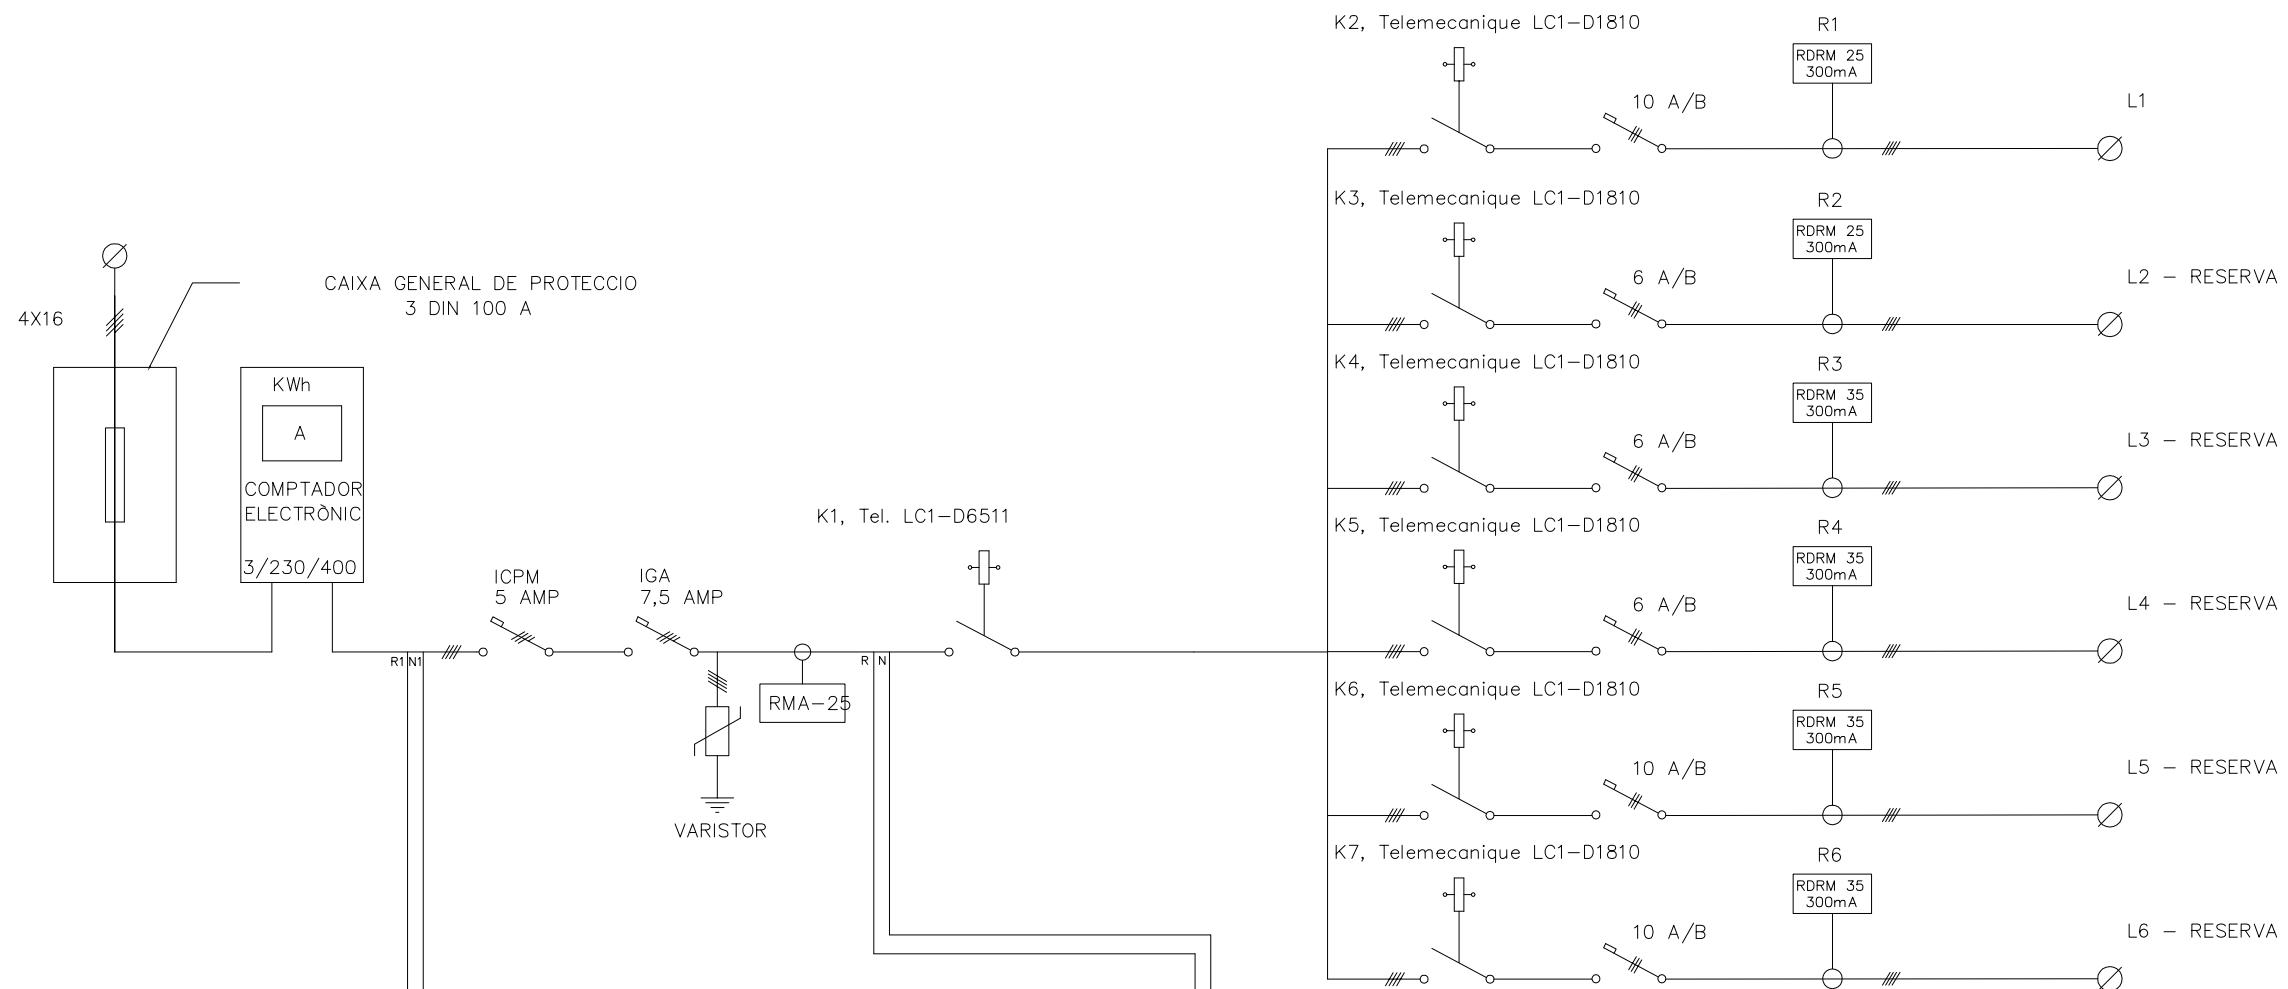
K2, Telemecanique LC1–D1810

R1

RDRM 25
300mA

10 A/B

L1

K3, Telemecanique LC1–D1810

R2

RDRM 25
300mA

6 A/B

L2 – RESERVA

CAIXA GENERAL DE PROTECCIO
3 DIN 100 A

4X16

K4, Telemecanique LC1–D1810

R3

RDRM 35
300mA

6 A/B

L3 – RESERVA

KWh

A

COMPTADOR
ELECTRÒNIC

3/230/400

K1, Tel. LC1–D6511

K5, Telemecanique LC1–D1810

R4

RDRM 35
300mA

6 A/B

L4 – RESERVA

ICPM
5 AMP

IGA
7,5 AMP

R1 N1

R N

RMA–25

VARISTOR

K6, Telemecanique LC1–D1810

R5

RDRM 35
300mA

10 A/B

L5 – RESERVA

K7, Telemecanique LC1–D1810

R6

RDRM 35
300mA

10 A/B

L6 – RESERVA